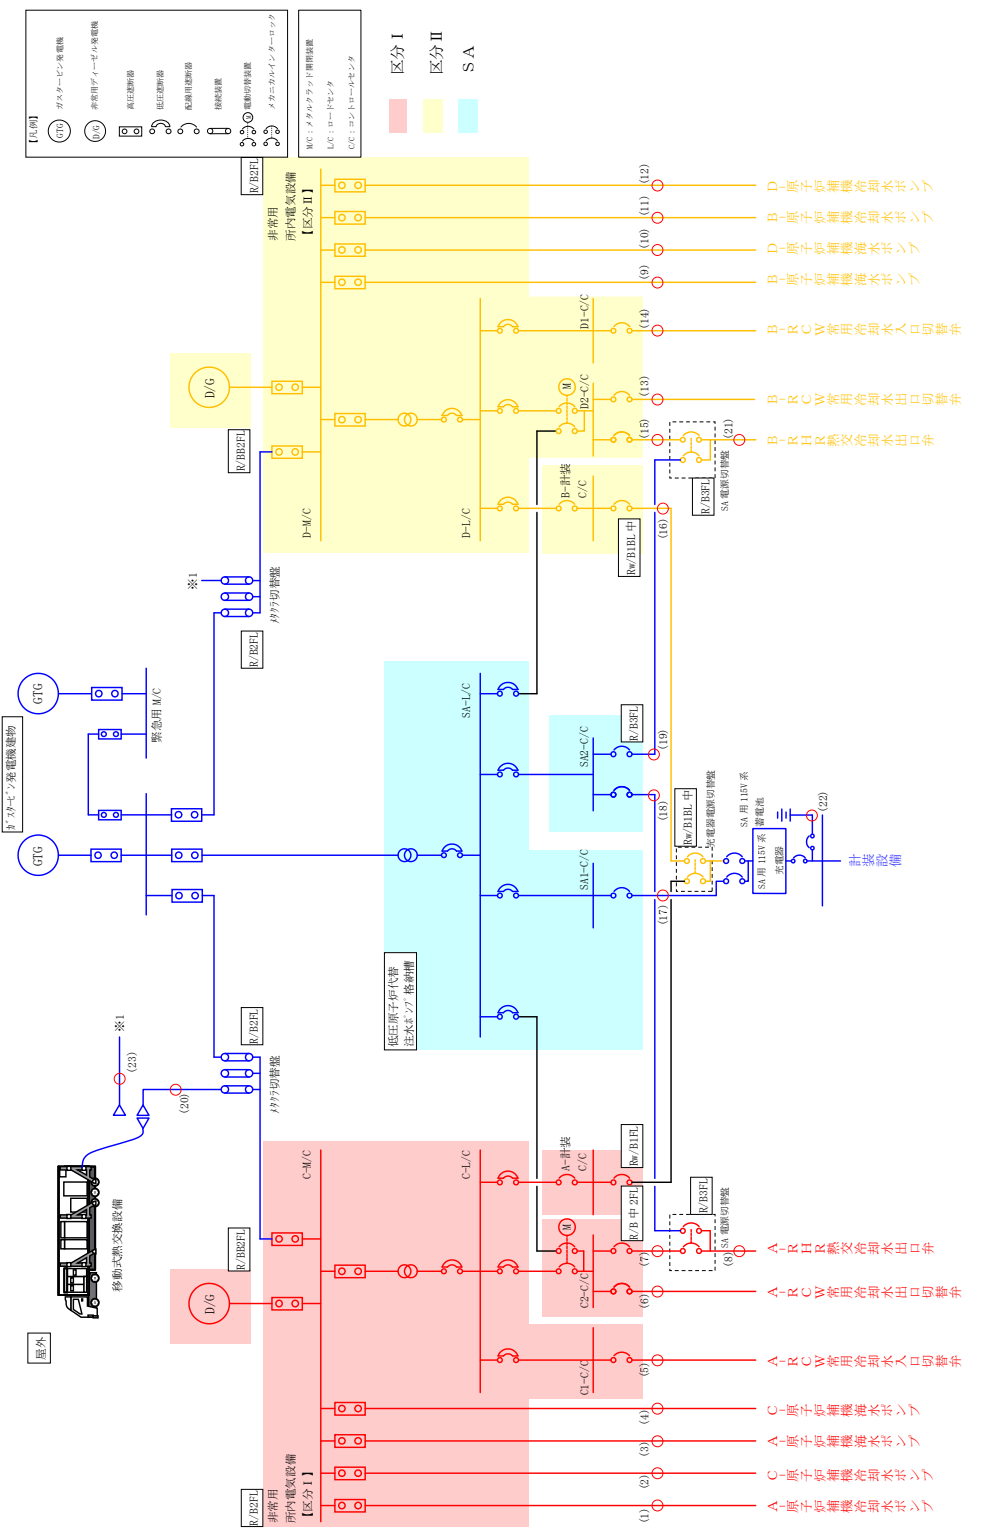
【凡例】
GTG ガスタービン発電機
D/G 非常用ディーゼル発電機
高圧遮断器
低圧遮断器
配線用遮断器
接続装置
M 電動切替装置
メカニカルインターロック

M/C：メタルクラッド開閉装置
L/C：ロードセンタ
C/C：コントロールセンタ

区分Ⅰ
区分Ⅱ
SA

R/B2FL
非常用所内電気設備【区分Ⅱ】
D/G
R/BB2FL
D-M/C
D-L/C
D1-C/C
D2-C/C
M
B-計装 C/C
Rw/B1BL 中
R/B3FL
SA 電源切替盤
(12) D-原子炉補機冷却水ポンプ
(11) B-原子炉補機冷却水ポンプ
(10) D-原子炉補機海水ポンプ
(9) B-原子炉補機海水ポンプ
(14) B-RCW常用冷却水入口切替弁
(13) B-RCW常用冷却水出口切替弁
(15) (21) B-RHR熱交冷却水出口弁
(16)

※1
メタクラ切替盤
R/B2FL
GTG
緊急用 M/C
ガスタービン発電機建物
GTG
SA-L/C
SA2-C/C
R/B3FL
(19)
(18)
Rw/B1BL 中
充電器電源切替盤
SA 用 115V 系蓄電池
SA 用 115V 系充電器
(22)
計装設備
SA1-C/C
(17)
低圧原子炉代替注水ポンプ格納槽

※1
(23)
(20)
R/B2FL
メタクラ切替盤
移動式熱交換設備
屋外
C-M/C
R/BB2FL
D/G
C-L/C
A-計装 C/C
Rw/B1FL
R/B 中 2FL
R/B3FL
SA 電源切替盤
M
C2-C/C
C1-C/C
R/B2FL
非常用所内電気設備【区分Ⅰ】
(7) (8) A-RHR熱交冷却水出口弁
(6) A-RCW常用冷却水出口切替弁
(5) A-RCW常用冷却水入口切替弁
(4) C-原子炉補機海水ポンプ
(3) A-原子炉補機海水ポンプ
(2) C-原子炉補機冷却水ポンプ
(1) A-原子炉補機冷却水ポンプ